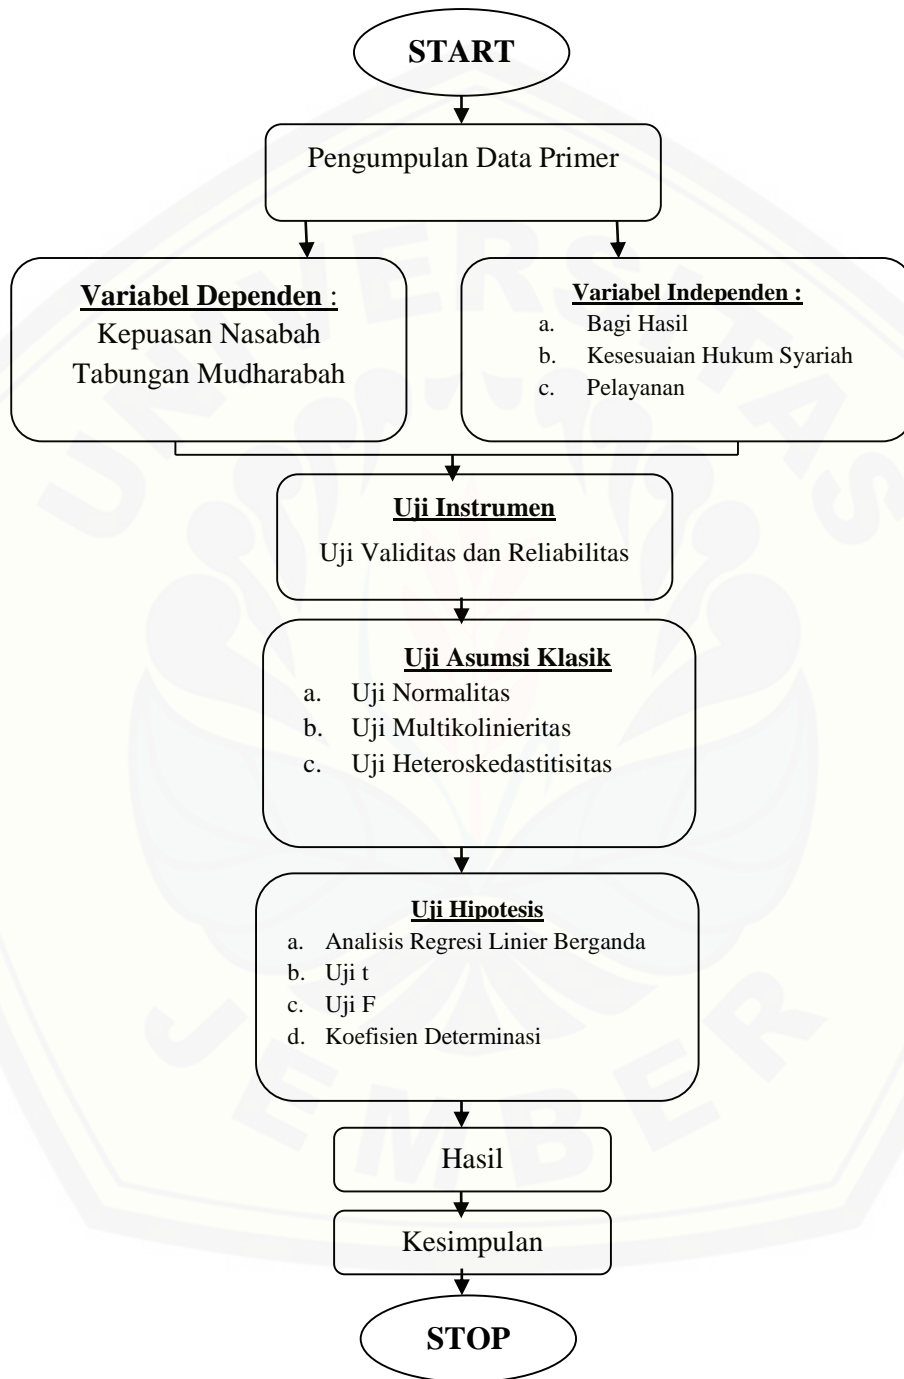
START

Pengumpulan Data Primer

Variabel Dependen :
Kepuasan Nasabah Tabungan Mudharabah

Variabel Independen :
a. Bagi Hasil
b. Kesesuaian Hukum Syariah
c. Pelayanan

Uji Instrumen
Uji Validitas dan Reliabilitas

Uji Asumsi Klasik
a. Uji Normalitas
b. Uji Multikolinieritas
c. Uji Heteroskedastitisitas

Uji Hipotesis
a. Analisis Regresi Linier Berganda
b. Uji t
c. Uji F
d. Koefisien Determinasi

Hasil

Kesimpulan

STOP